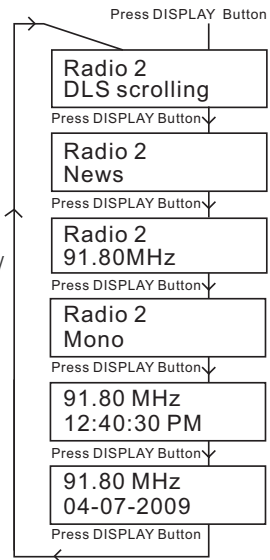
Press DISPLAY Button

Radio 2
DLS scrolling

Press DISPLAY Button

Radio 2
News

Press DISPLAY Button

Radio 2
91.80MHz

Press DISPLAY Button

Radio 2
Mono

Press DISPLAY Button

91.80 MHz
12:40:30 PM

Press DISPLAY Button

91.80 MHz
04-07-2009

Press DISPLAY Button